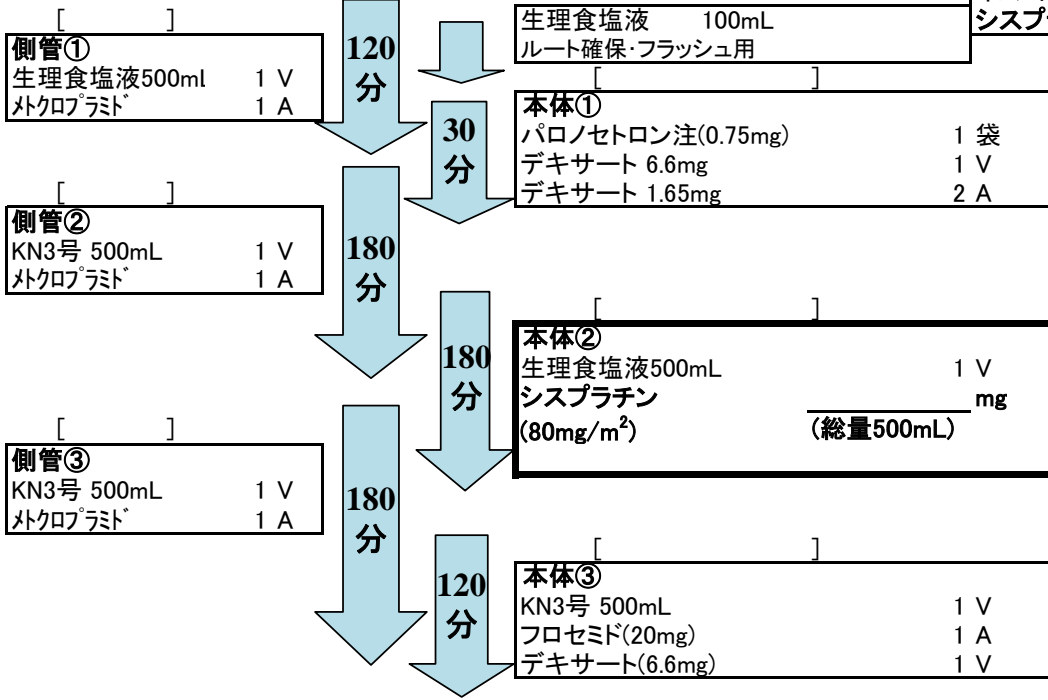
[　　　]
側管①
生理食塩液500ml　1 V
ﾒﾄｸﾛﾌﾟﾗﾐﾄﾞ　1 A

120
分

生理食塩液　100mL
ルート確保･フラッシュ用

シスプ

30
分

[　　　]
本体①
パロノセトロン注(0.75mg)　1 袋
デキサート 6.6mg　1 V
デキサート 1.65mg　2 A

[　　　]
側管②
KN3号 500mL　1 V
ﾒﾄｸﾛﾌﾟﾗﾐﾄﾞ　1 A

180
分

180
分

[　　　]
本体②
生理食塩液500mL　1 V
シスプラチン　mg
(80mg/m$^2$)　(総量500mL)

[　　　]
側管③
KN3号 500mL　1 V
ﾒﾄｸﾛﾌﾟﾗﾐﾄﾞ　1 A

180
分

120
分

[　　　]
本体③
KN3号 500mL　1 V
フロセミド(20mg)　1 A
デキサート(6.6mg)　1 V